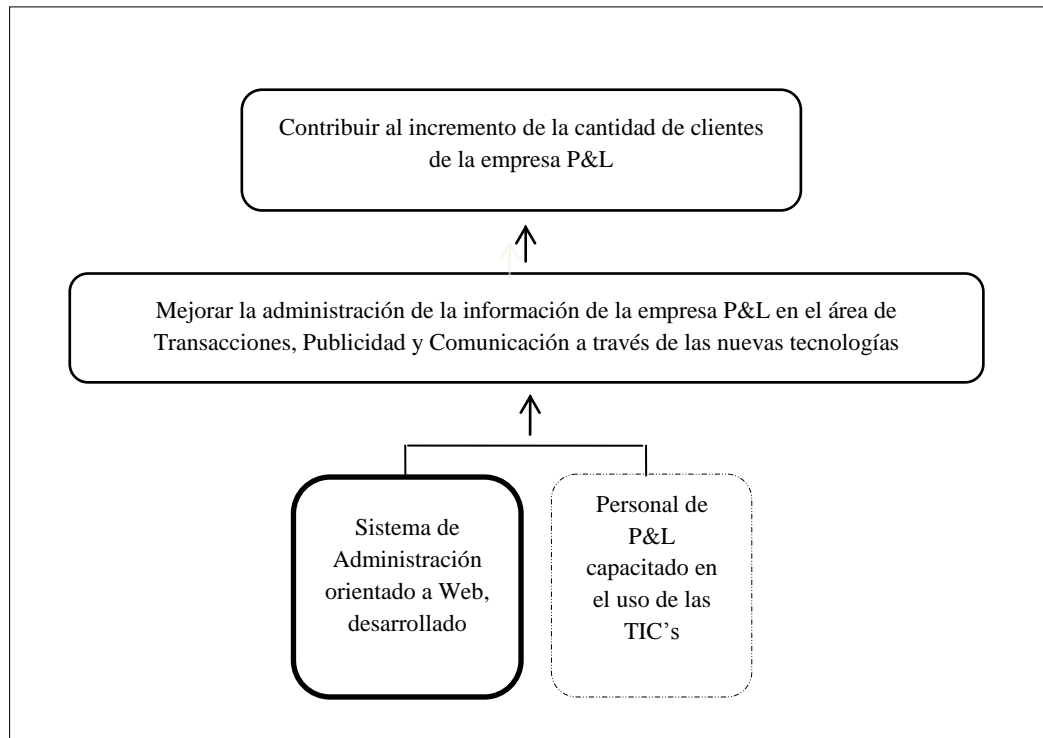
Contribuir al incremento de la cantidad de clientes de la empresa P&L

Mejorar la administración de la información de la empresa P&L en el área de Transacciones, Publicidad y Comunicación a través de las nuevas tecnologías

Sistema de Administración orientado a Web, desarrollado

Personal de P&L capacitado en el uso de las TIC's